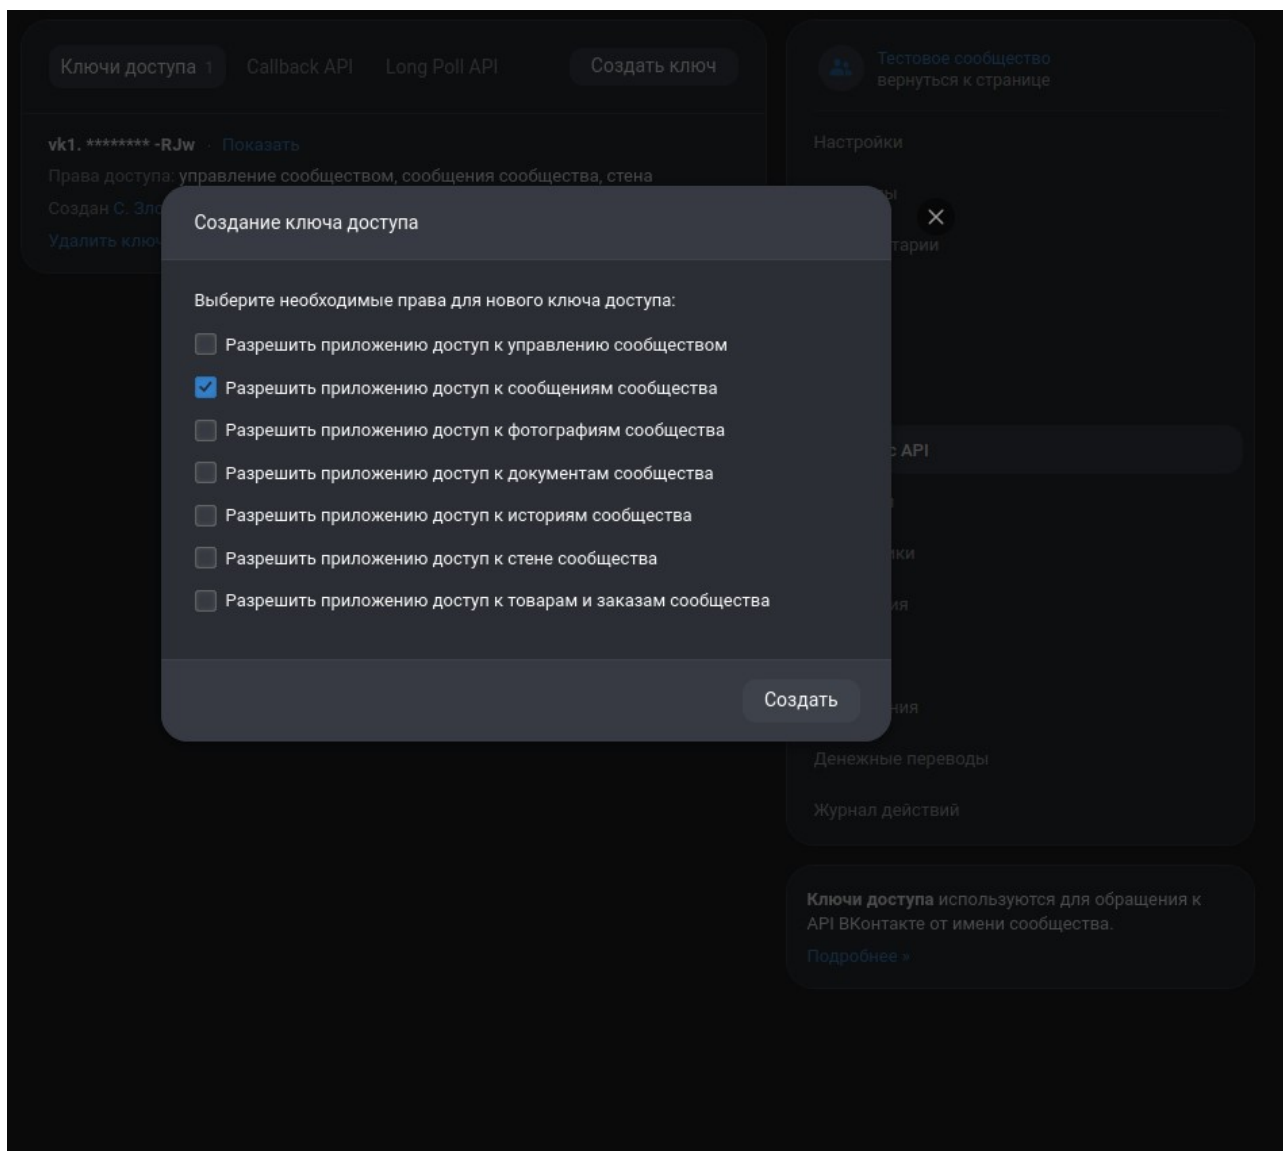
Ключи доступа 1 Callback API Long Poll API Создать ключ

vk1. ******** -RJw · Показать
Права доступа: управление сообществом, сообщения сообщества, стена
Создан С. Зл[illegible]
Удалить клю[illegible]

Тестовое сообщество
вернуться к странице

Настройки
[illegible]ы
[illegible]тарии
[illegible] API
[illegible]ки
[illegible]ия
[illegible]ния
Денежные переводы
Журнал действий

Ключи доступа используются для обращения к API ВКонтакте от имени сообщества.
Подробнее »

Создание ключа доступа

Выберите необходимые права для нового ключа доступа:

Разрешить приложению доступ к управлению сообществом
Разрешить приложению доступ к сообщениям сообщества
Разрешить приложению доступ к фотографиям сообщества
Разрешить приложению доступ к документам сообщества
Разрешить приложению доступ к историям сообщества
Разрешить приложению доступ к стене сообщества
Разрешить приложению доступ к товарам и заказам сообщества

Создать